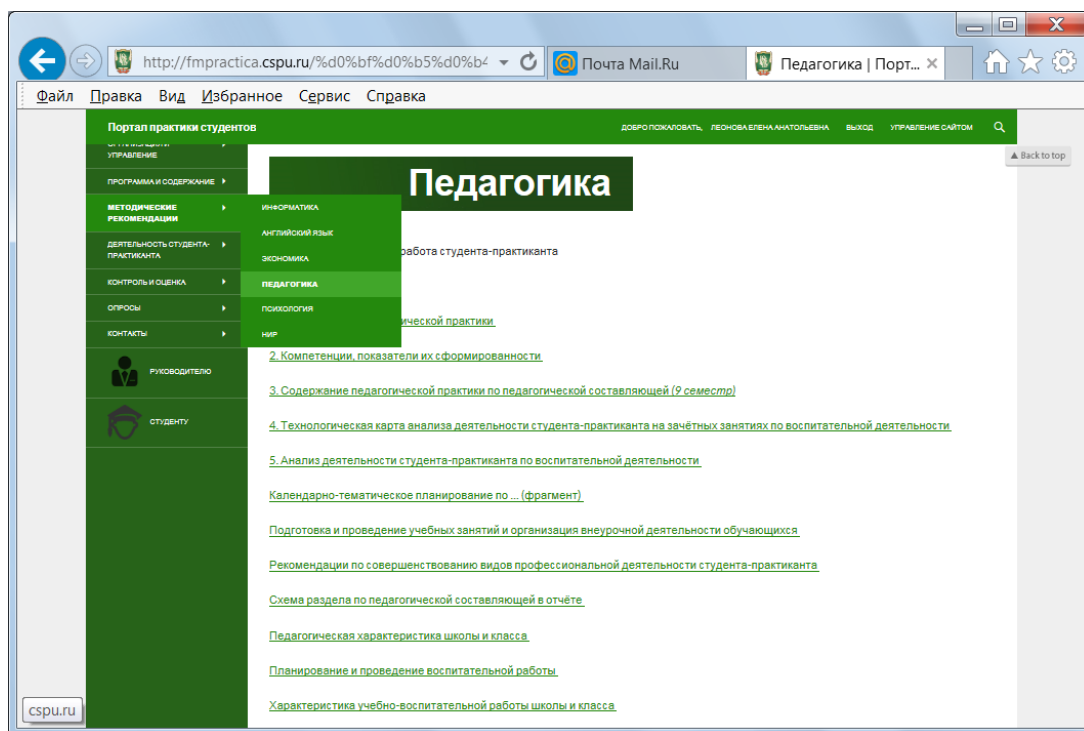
http://fmpractica.cspu.ru/%d0%bf%d0%b5%d0%b4
Почта Mail.Ru
Педагогика | Порт...

Файл Правка Вид Избранное Сервис Справка

Портал практики студентов
ДОБРО ПОЖАЛОВАТЬ, ЛЕОНОВА ЕЛЕНА АНАТОЛЬЕВНА ВЫХОД УПРАВЛЕНИЕ САЙТОМ

▲ Back to top

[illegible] УПРАВЛЕНИЕ
ПРОГРАММА И СОДЕРЖАНИЕ
МЕТОДИЧЕСКИЕ РЕКОМЕНДАЦИИ
ДЕЯТЕЛЬНОСТЬ СТУДЕНТА-ПРАКТИКАНТА
КОНТРОЛЬ И ОЦЕНКА
ОПРОСЫ
КОНТАКТЫ
РУКОВОДИТЕЛЮ
СТУДЕНТУ

ИНФОРМАТИКА
АНГЛИЙСКИЙ ЯЗЫК
ЭКОНОМИКА
ПЕДАГОГИКА
ПСИХОЛОГИЯ
НИР

Педагогика

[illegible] работа студента-практиканта

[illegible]ической практики

2. Компетенции, показатели их сформированности

3. Содержание педагогической практики по педагогической составляющей (9 семестр)

4. Технологическая карта анализа деятельности студента-практиканта на зачётных занятиях по воспитательной деятельности

5. Анализ деятельности студента-практиканта по воспитательной деятельности

Календарно-тематическое планирование по ... (фрагмент)

Подготовка и проведение учебных занятий и организация внеурочной деятельности обучающихся

Рекомендации по совершенствованию видов профессиональной деятельности студента-практиканта

Схема раздела по педагогической составляющей в отчёте

Педагогическая характеристика школы и класса

Планирование и проведение воспитательной работы

Характеристика учебно-воспитательной работы школы и класса

cspu.ru